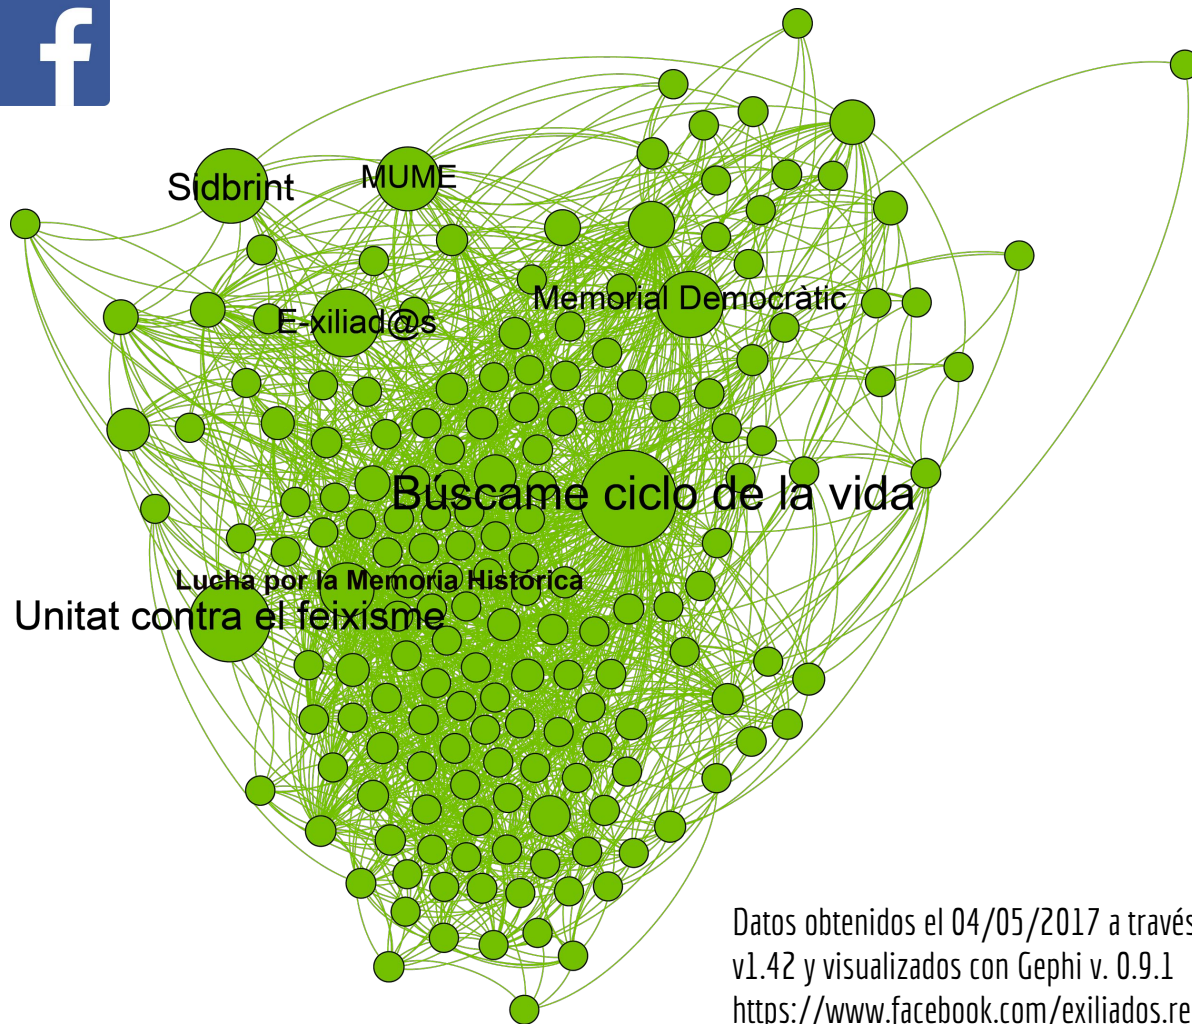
f

Sidbrint
MUME
E-xiliad@s
Memorial Democràtic
Búscame ciclo de la vida
Lucha por la Memoria Histórica
Unitat contra el feixisme

Datos obtenidos el 04/05/2017 a través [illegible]
v1.42 y visualizados con Gephi v. 0.9.1
https://www.facebook.com/exiliados.re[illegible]